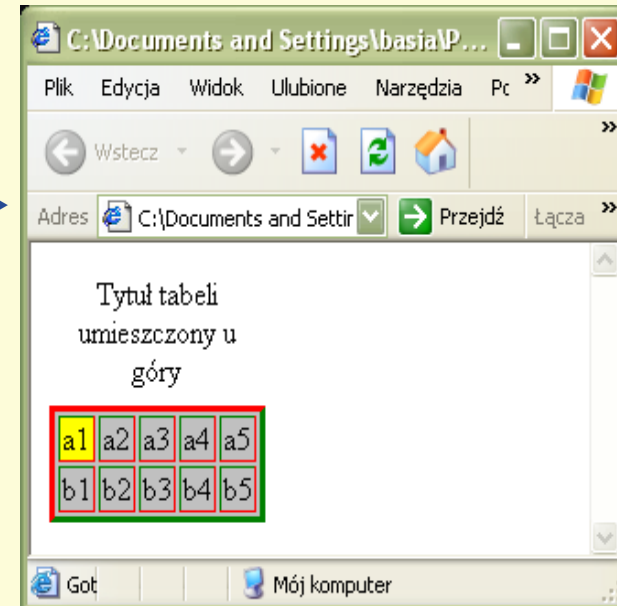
C:\Documents and Settings\basia\P...

Plik Edycja Widok Ulubione Narzędzia Pc »

Wstecz

Adres C:\Documents and Settir Przejdź Łącza »

Tytuł tabeli umieszczony u góry

| a1 | a2 | a3 | a4 | a5 |
|---|---|---|---|---|
| b1 | b2 | b3 | b4 | b5 |

Got Mój komputer